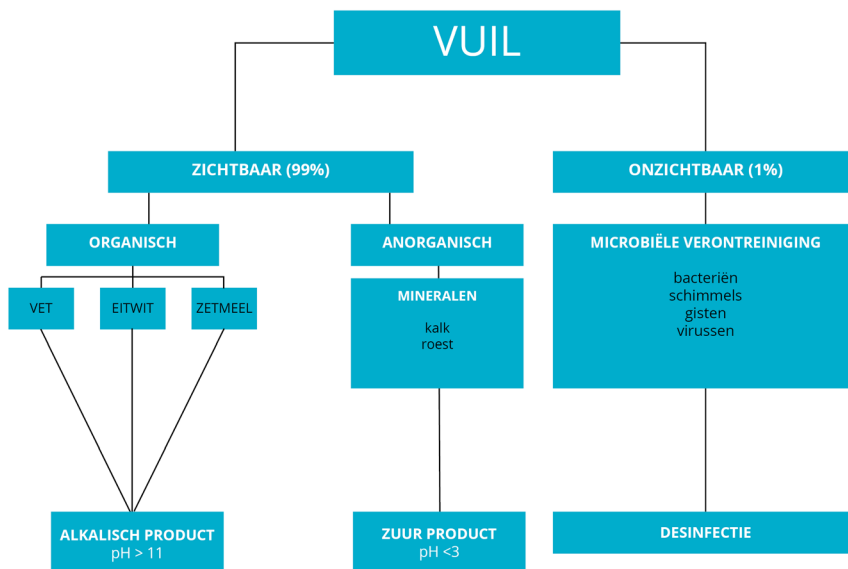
VUIL

ZICHTBAAR (99%)

ONZICHTBAAR (1%)

ORGANISCH

ANORGANISCH

MICROBIËLE VERONTREINIGING

bacteriën
schimmels
gisten
virussen

VET

EITWIT

ZETMEEL

MINERALEN

kalk
roest

ALKALISCH PRODUCT
pH > 11

ZUUR PRODUCT
pH <3

DESINFECTIE